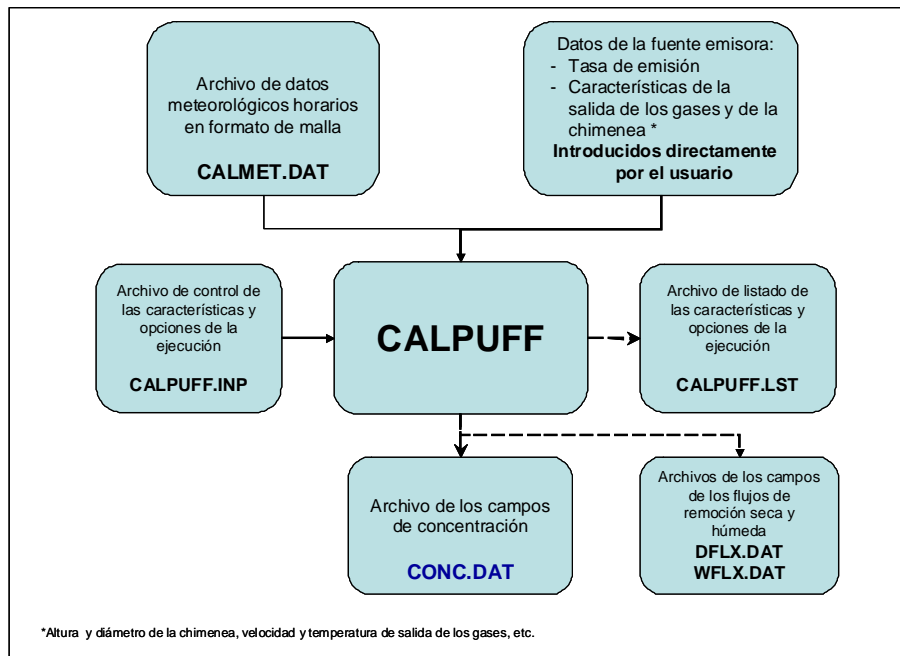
Archivo de datos meteorológicos horarios en formato de malla

CALMET.DAT

Datos de la fuente emisora:
- Tasa de emisión
- Características de la salida de los gases y de la chimenea *
Introducidos directamente por el usuario

Archivo de control de las características y opciones de la ejecución

CALPUFF.INP

CALPUFF

Archivo de listado de las características y opciones de la ejecución

CALPUFF.LST

Archivo de los campos de concentración

CONC.DAT

Archivos de los campos de los flujos de remoción seca y húmeda
DFLX.DAT
WFLX.DAT

*Altura y diámetro de la chimenea, velocidad y temperatura de salida de los gases, etc.